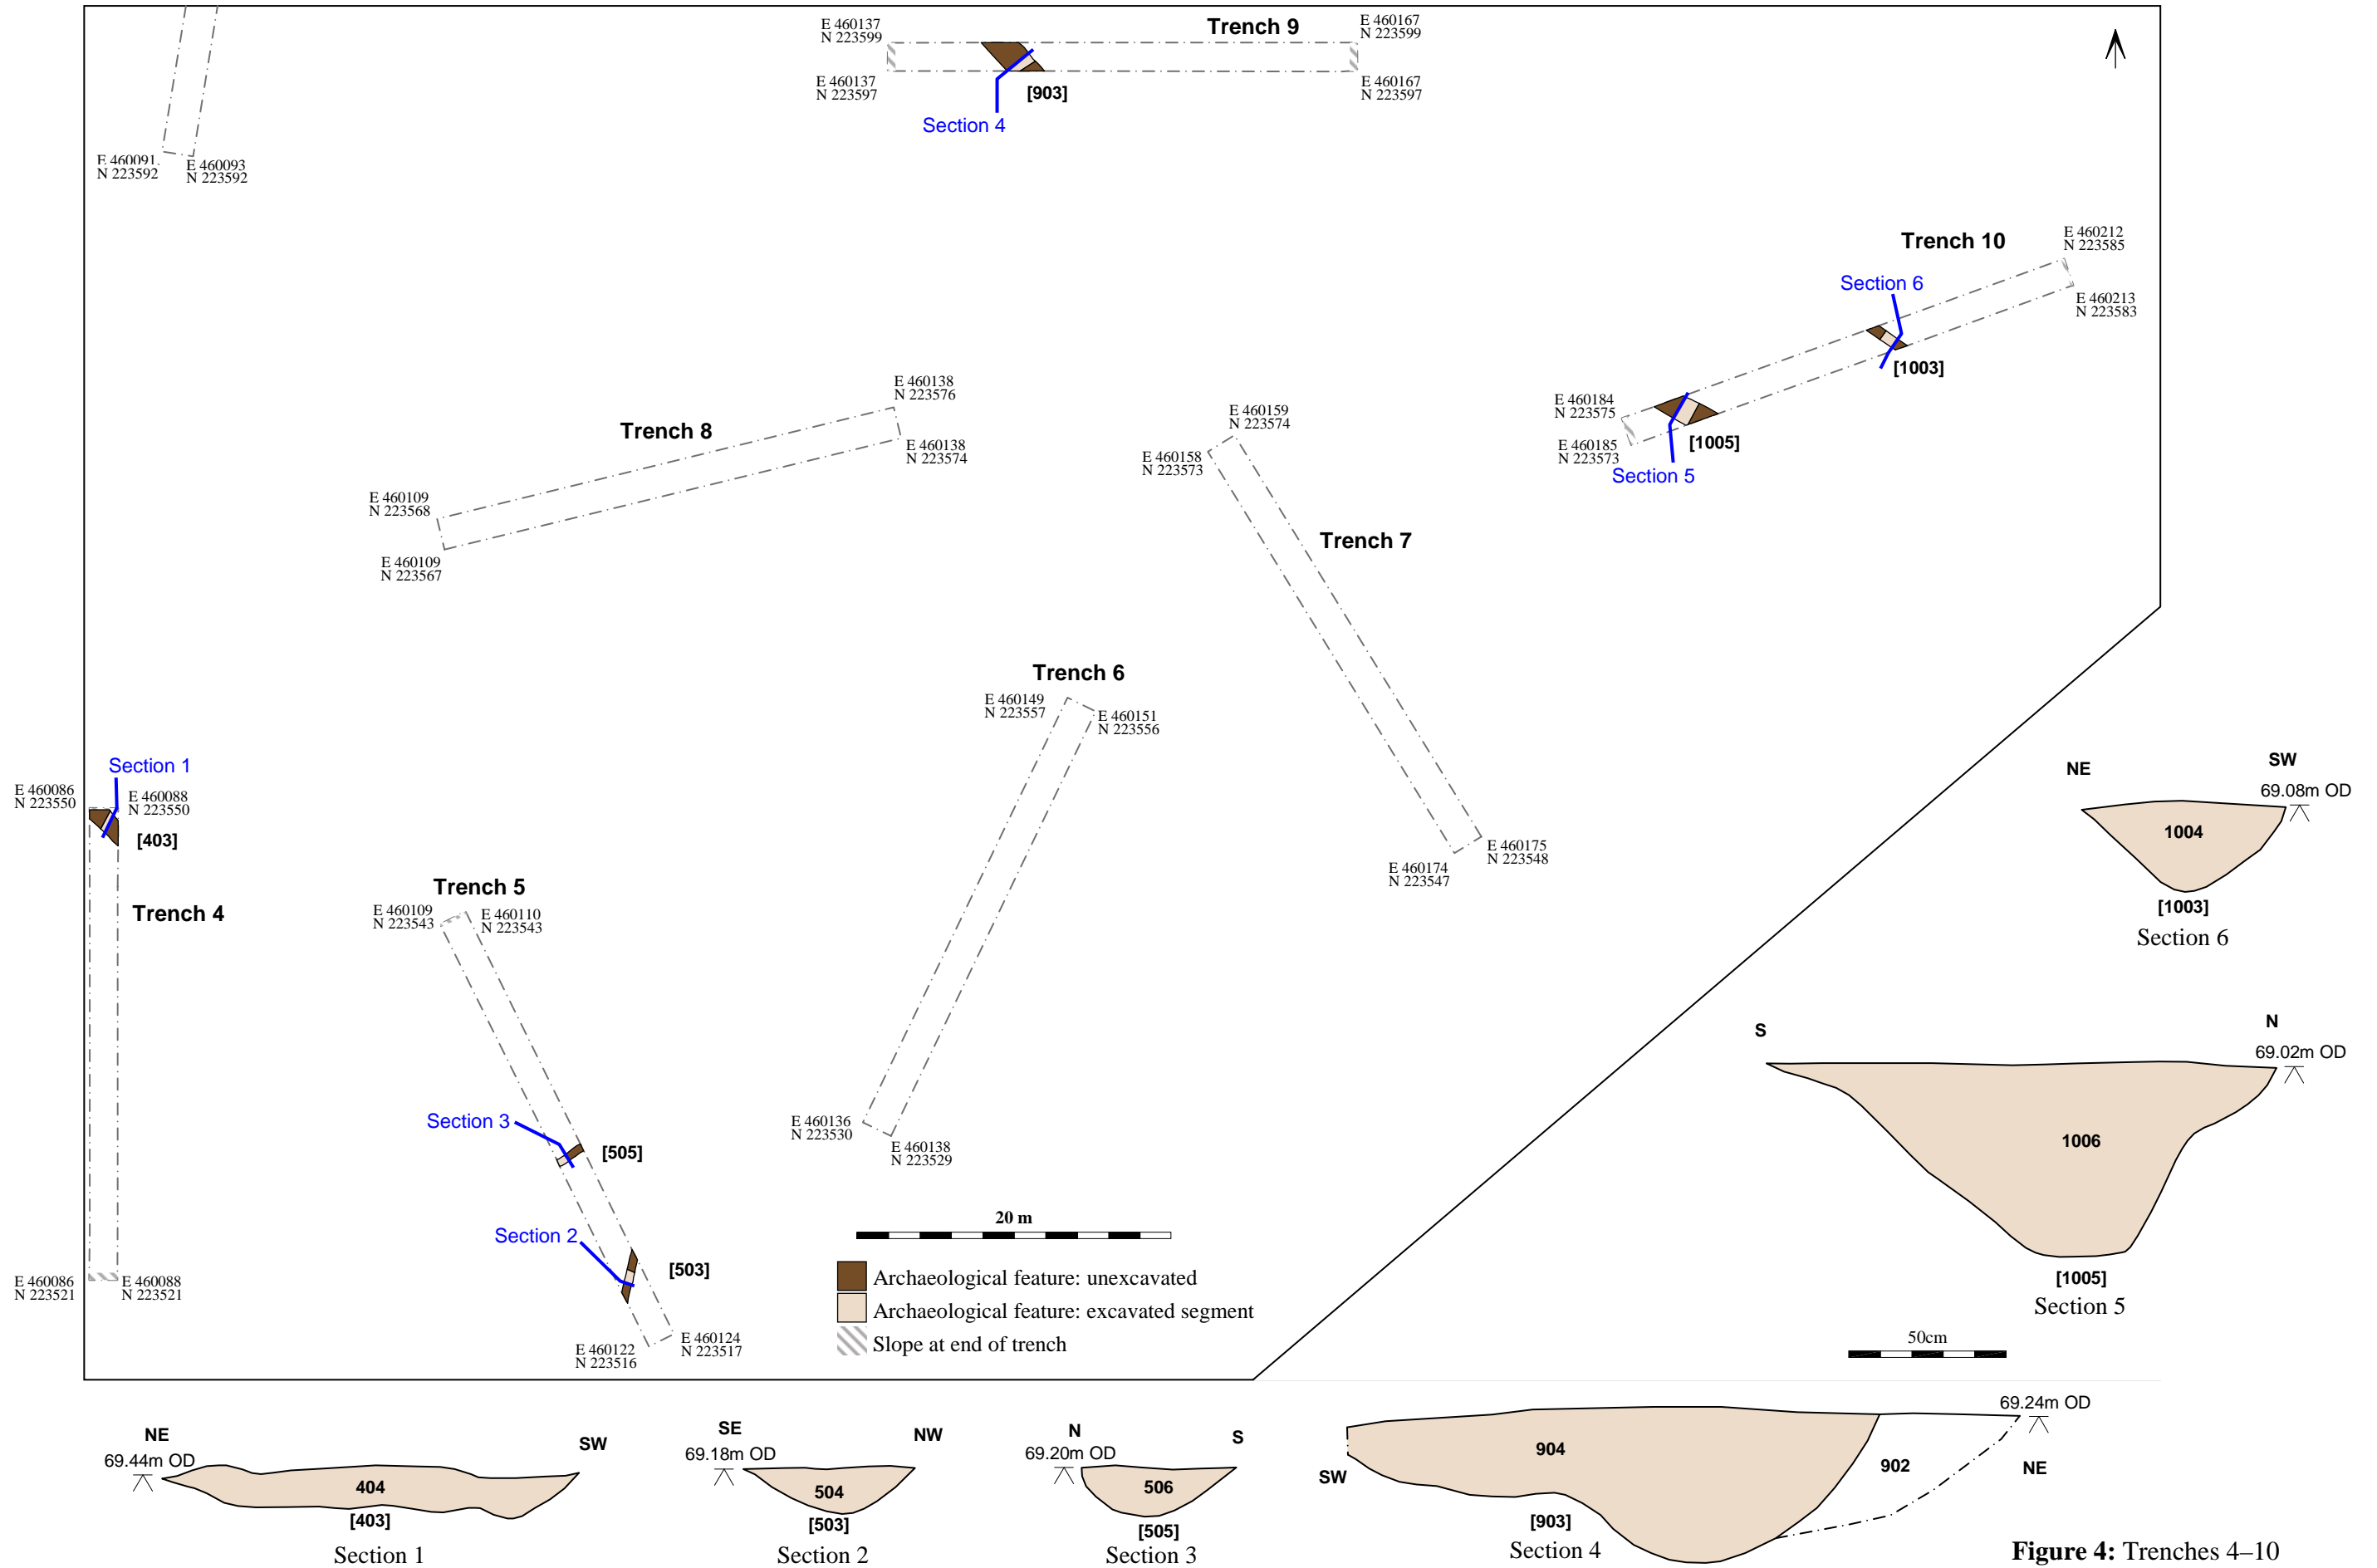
E 460137
N 223599
Trench 9
E 460167
N 223599
E 460137
N 223597
[903]
E 460167
N 223597
Section 4

E 460091
N 223592
E 460093
N 223592

Trench 10
E 460212
N 223585
Section 6
E 460213
N 223583
[1003]
E 460184
N 223575
E 460185
N 223573
[1005]
Section 5

E 460138
N 223576
Trench 8
E 460138
N 223574
E 460109
N 223568
E 460109
N 223567

E 460159
N 223574
E 460158
N 223573
Trench 7
E 460175
N 223548
E 460174
N 223547

Trench 6
E 460149
N 223557
E 460151
N 223556
E 460136
N 223530
E 460138
N 223529

Section 1
E 460086
N 223550
E 460088
N 223550
[403]
Trench 4
E 460086
N 223521
E 460088
N 223521

Trench 5
E 460109
N 223543
E 460110
N 223543
Section 3
[505]
Section 2
[503]
E 460122
N 223516
E 460124
N 223517

20 m
Archaeological feature: unexcavated
Archaeological feature: excavated segment
Slope at end of trench

NE
SW
69.08m OD
1004
[1003]
Section 6

S
N
69.02m OD
1006
[1005]
Section 5

50cm

NE
69.44m OD
SW
404
[403]
Section 1

SE
69.18m OD
NW
504
[503]
Section 2

N
69.20m OD
S
506
[505]
Section 3

69.24m OD
904
902
SW
NE
[903]
Section 4

**Figure 4:** Trenches 4–10